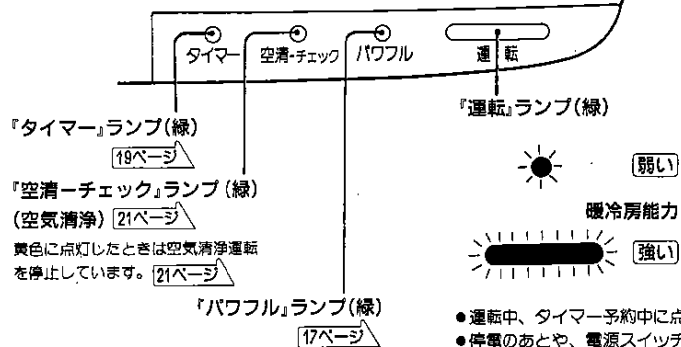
タイマー　空清･チェック　パワフル　運　転

『タイマー』ランプ(緑)
19ページ

『空清ーチェック』ランプ(緑)
(空気清浄) 21ページ

黄色に点灯したときは空気清浄運転を停止しています。 21ページ

『パワフル』ランプ(緑)
17ページ

『運転』ランプ(緑)

弱い

暖冷房能力

強い

●運転中、タイマー予約中に点
●停電のあとや、電源スイッチ